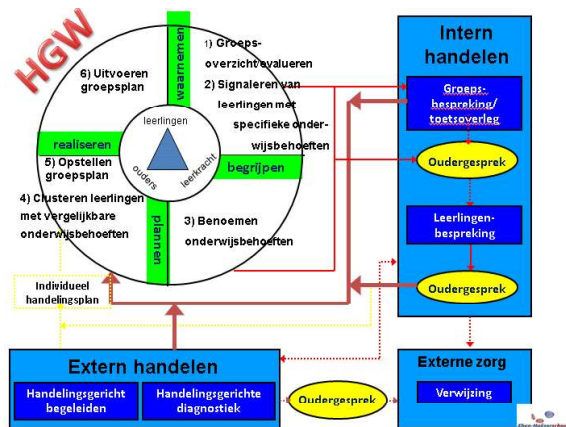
HGW

waarnemen

1) Groeps-overzicht/evalueren

2) Signaleren van leerlingen met specifieke onderwijsbehoeften

6) Uitvoeren groepsplan

realiseren

leerlingen

ouders

leerkracht

begrijpen

5) Opstellen groepsplan

4) Clusteren leerlingen met vergelijkbare onderwijsbehoeften

plannen

3) Benoemen onderwijsbehoeften

Individueel handelingsplan

Intern handelen

Groeps-bespreking/ toetsoverleg

Oudergesprek

Leerlingen-bespreking

Oudergesprek

Extern handelen

Handelingsgericht begeleiden

Handelingsgerichte diagnostiek

Oudergesprek

Externe zorg

Verwijzing